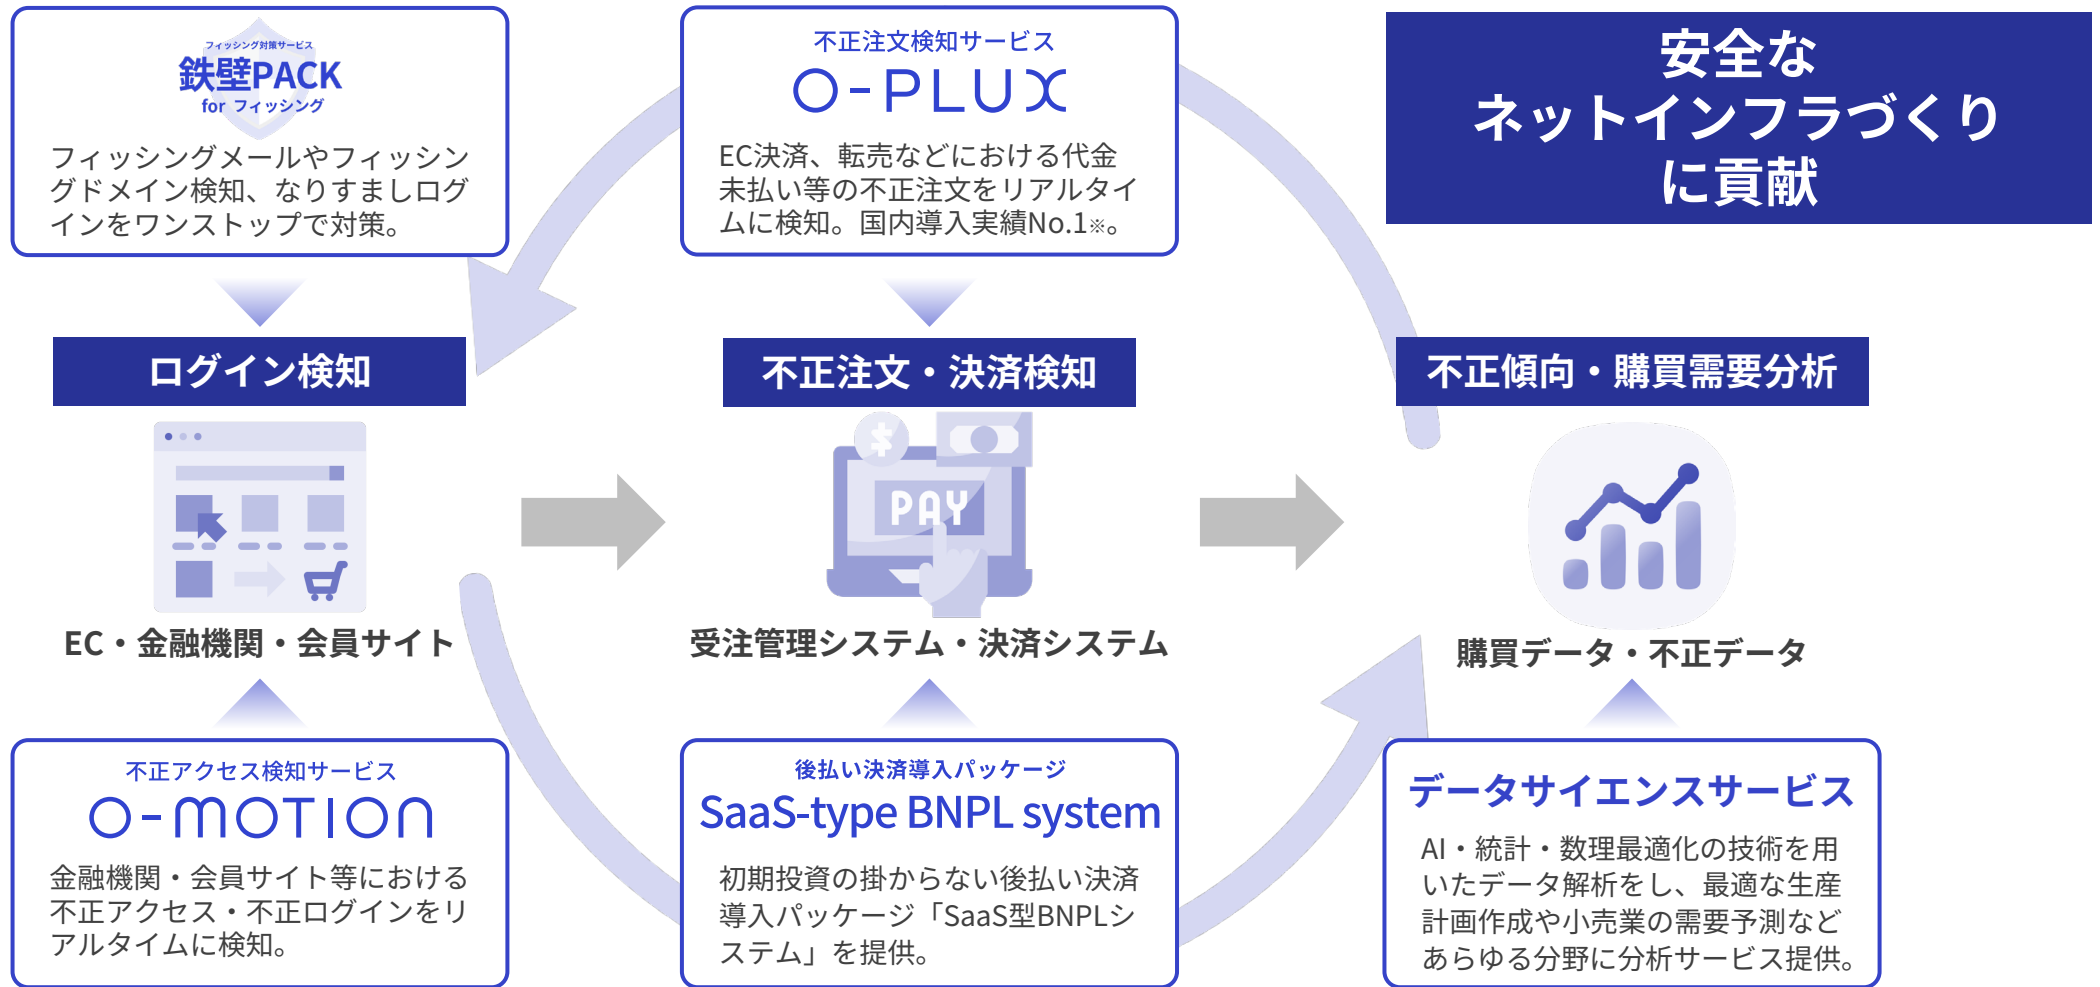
フィッシング対策サービス
鉄壁PACK
for フィッシング

フィッシングメールやフィッシングドメイン検知、なりすましログインをワンストップで対策。

不正注文検知サービス
O-PLUX

EC決済、転売などにおける代金未払い等の不正注文をリアルタイムに検知。国内導入実績No.1※。

安全な
ネットインフラづくり
に貢献

ログイン検知

不正注文・決済検知

不正傾向・購買需要分析

PAY

EC・金融機関・会員サイト

受注管理システム・決済システム

購買データ・不正データ

不正アクセス検知サービス
O-MOTION

金融機関・会員サイト等における不正アクセス・不正ログインをリアルタイムに検知。

後払い決済導入パッケージ
SaaS-type BNPL system

初期投資の掛からない後払い決済導入パッケージ「SaaS型BNPLシステム」を提供。

データサイエンスサービス

AI・統計・数理最適化の技術を用いたデータ解析をし、最適な生産計画作成や小売業の需要予測などあらゆる分野に分析サービス提供。